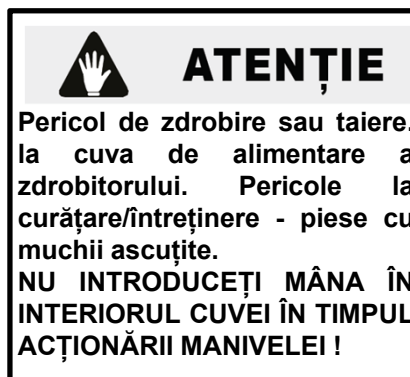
ATENȚIE

Pericol de zdrobire sau taiere. la cuva de alimentare a zdrobitorului. Pericole la curătare/întreținere - piese cu muchii ascuțite.
NU INTRODUCEȚI MÂNA ÎN INTERIORUL CUVEI ÎN TIMPUL ACȚIONĂRII MANIVELEI !